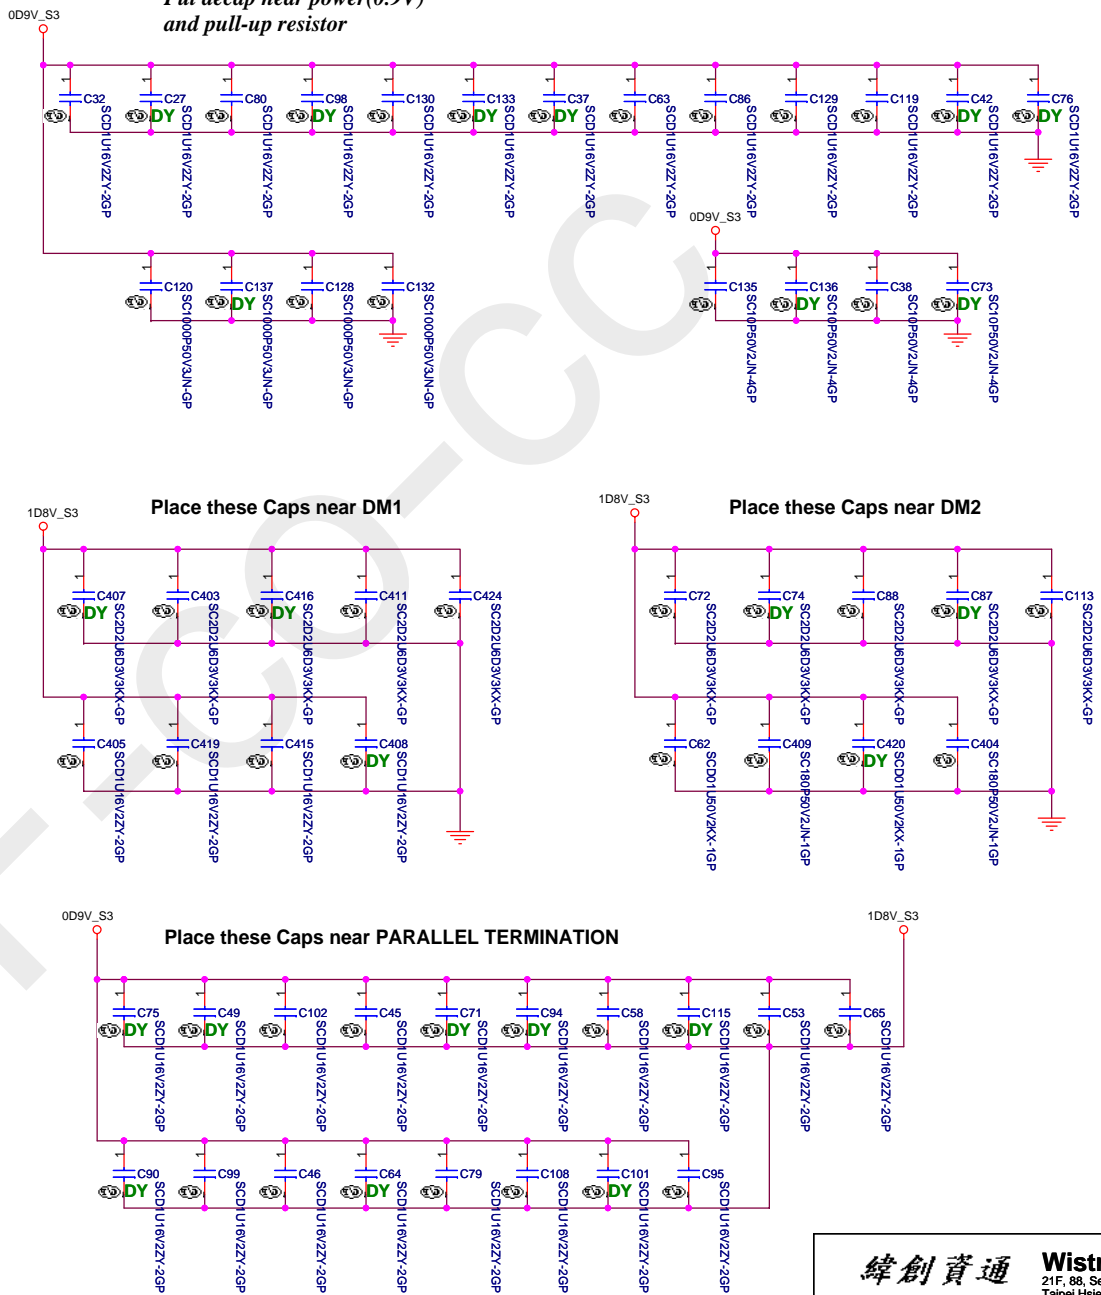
0D9V_S3

Put decap near power(0.9V) and pull-up resistor

C32 SCD1U16V2ZY-2GP
C27 DY SCD1U16V2ZY-2GP
C80 SCD1U16V2ZY-2GP
C98 DY SCD1U16V2ZY-2GP
C130 SCD1U16V2ZY-2GP
C133 DY SCD1U16V2ZY-2GP
C37 DY SCD1U16V2ZY-2GP
C63 SCD1U16V2ZY-2GP
C86 SCD1U16V2ZY-2GP
C129 SCD1U16V2ZY-2GP
C119 SCD1U16V2ZY-2GP
C42 DY SCD1U16V2ZY-2GP
C76 DY SCD1U16V2ZY-2GP

C120 SC1000P50V3JN-GP
C137 DY SC1000P50V3JN-GP
C128 SC1000P50V3JN-GP
C132 SC1000P50V3JN-GP

0D9V_S3
C135 SC10P50V2JN-4GP
C136 DY SC10P50V2JN-4GP
C38 SC10P50V2JN-4GP
C73 DY SC10P50V2JN-4GP

1D8V_S3
Place these Caps near DM1
C407 DY SC2D2U6D3V3KX-GP
C403 SC2D2U6D3V3KX-GP
C416 DY SC2D2U6D3V3KX-GP
C411 SC2D2U6D3V3KX-GP
C424 SC2D2U6D3V3KX-GP
C405 SCD1U16V2ZY-2GP
C419 SCD1U16V2ZY-2GP
C415 SCD1U16V2ZY-2GP
C408 DY SCD1U16V2ZY-2GP

1D8V_S3
Place these Caps near DM2
C72 SC2D2U6D3V3KX-GP
C74 DY SC2D2U6D3V3KX-GP
C88 SC2D2U6D3V3KX-GP
C87 DY SC2D2U6D3V3KX-GP
C113 SC2D2U6D3V3KX-GP
C62 SCD01U50V2KX-1GP
C409 SC180P50V2JN-1GP
C420 DY SCD01U50V2KX-1GP
C404 SC180P50V2JN-1GP

0D9V_S3
1D8V_S3
Place these Caps near PARALLEL TERMINATION
C75 DY SCD1U16V2ZY-2GP
C49 DY SCD1U16V2ZY-2GP
C102 SCD1U16V2ZY-2GP
C45 SCD1U16V2ZY-2GP
C71 DY SCD1U16V2ZY-2GP
C94 DY SCD1U16V2ZY-2GP
C58 SCD1U16V2ZY-2GP
C115 DY SCD1U16V2ZY-2GP
C53 SCD1U16V2ZY-2GP
C65 SCD1U16V2ZY-2GP
C90 DY SCD1U16V2ZY-2GP
C99 SCD1U16V2ZY-2GP
C46 SCD1U16V2ZY-2GP
C64 DY SCD1U16V2ZY-2GP
C79 SCD1U16V2ZY-2GP
C108 SCD1U16V2ZY-2GP
C101 DY SCD1U16V2ZY-2GP
C95 SCD1U16V2ZY-2GP

緯創資通 Wistr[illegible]
21F, 88, Se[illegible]
Taipei Hsie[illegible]